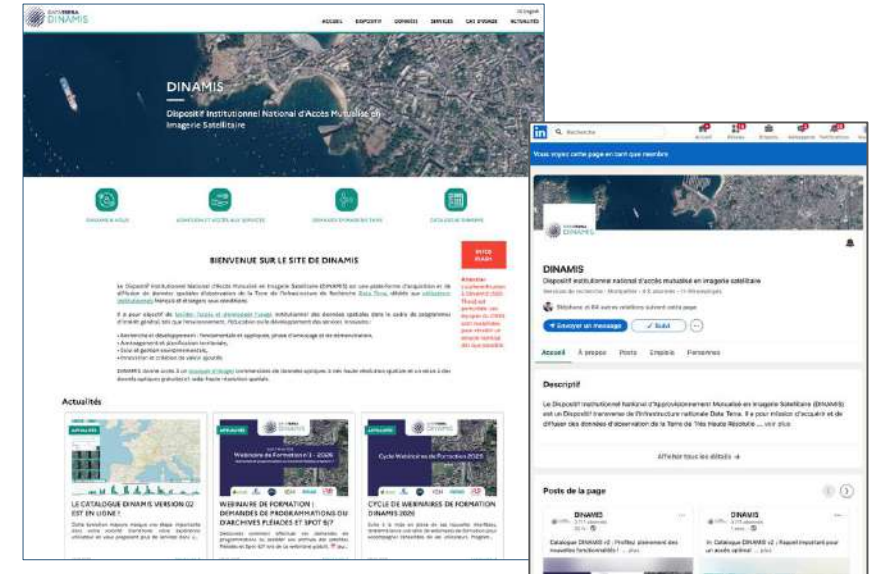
DATA TERRA DINAMIS

ACCUEIL DISPOSITIF DONNÉES SERVICES CAS D'USAGE ACTUALITÉS

DINAMIS

Dispositif Institutionnel National d'Accès Mutualisé en Imagerie Satellitaire

DINAMIS & VOUS

ADHÉSION ET ACCÈS AUX SERVICES

DEMANDES D'ACQUISITION

CATALOGUE DINAMIS

BIENVENUE SUR LE SITE DE DINAMIS

Le Dispositif Institutionnel National d'Accès Mutualisé en Imagerie Satellitaire (DINAMIS) est une plateforme d'acquisition et de diffusion de données spatiales d'observation de la Terre de l'Infrastructure de Recherche Data Terra, dédiée aux utilisateurs institutionnels français et étrangers sous conditions.

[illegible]

Actualités

ACTUALITÉS

LE CATALOGUE DINAMIS VERSION 02 EST EN LIGNE !

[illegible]

ACTUALITÉS

Webinaire de formation n°3 - 2025

WEBINAIRE DE FORMATION : DEMANDES DE PROGRAMMATIONS OU D'ARCHIVES PLÉIADES ET SPOT 6/7

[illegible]

ACTUALITÉS

Cycle Webinaires de Formation 2025

CYCLE DE WEBINAIRES DE FORMATION DINAMIS 2025

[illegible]

in Recherche

Accueil Réseau Emplois Messagerie Notifications Vous

Vous voyez cette page en tant que membre

DINAMIS

Dispositif institutionnel national d'accès mutualisé en imagerie satellitaire

Services de recherche · Montpellier · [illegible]

Stéphane et 84 autres relations suivent cette page

Envoyer un message

Suivi

Accueil À propos Posts Emplois Personnes

Descriptif

Le Dispositif Institutionnel National d'Approvisionnement Mutualisé en Imagerie Satellitaire (DINAMIS) est un Dispositif transverse de l'Infrastructure nationale Data Terra. Il a pour mission d'acquérir et de diffuser des données d'observation de la Terre de Très Haute Résolution ... voir plus

Afficher tous les détails →

Posts de la page

DINAMIS

Catalogue DINAMIS v2 : Profitez pleinement des nouvelles fonctionnalités ! ... plus

DINAMIS

Catalogue DINAMIS v2 : Rappel important pour un accès optimal ... plus